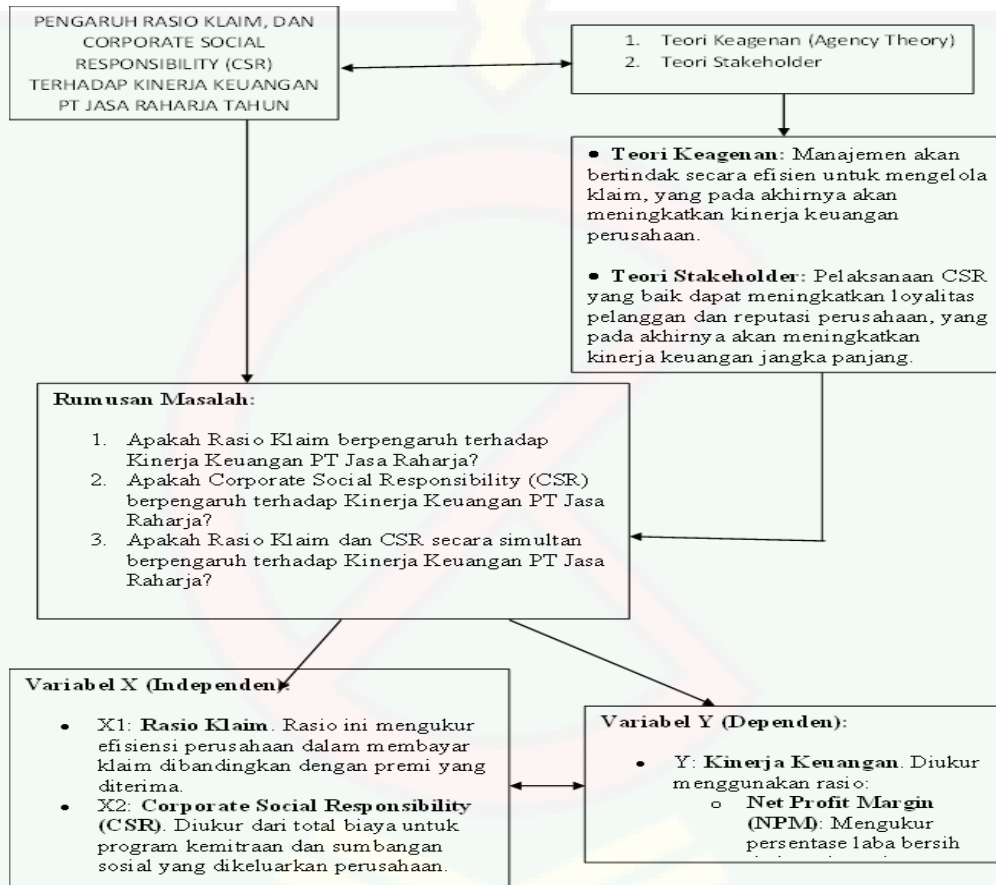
PENGARUH RASIO KLAIM, DAN CORPORATE SOCIAL RESPONSIBILITY (CSR) TERHADAP KINERJA KEUANGAN PT JASA RAHARJA TAHUN

1. Teori Keagenan (Agency Theory)
2. Teori Stakeholder

• **Teori Keagenan**: Manajemen akan bertindak secara efisien untuk mengelola klaim, yang pada akhirnya akan meningkatkan kinerja keuangan perusahaan.

• **Teori Stakeholder**: Pelaksanaan CSR yang baik dapat meningkatkan loyalitas pelanggan dan reputasi perusahaan, yang pada akhirnya akan meningkatkan kinerja keuangan jangka panjang.

**Rumusan Masalah:**

1. Apakah Rasio Klaim berpengaruh terhadap Kinerja Keuangan PT Jasa Raharja?
2. Apakah Corporate Social Responsibility (CSR) berpengaruh terhadap Kinerja Keuangan PT Jasa Raharja?
3. Apakah Rasio Klaim dan CSR secara simultan berpengaruh terhadap Kinerja Keuangan PT Jasa Raharja?

**Variabel X (Independen):**

• X1: **Rasio Klaim**. Rasio ini mengukur efisiensi perusahaan dalam membayar klaim dibandingkan dengan premi yang diterima.
• X2: **Corporate Social Responsibility (CSR)**. Diukur dari total biaya untuk program kemitraan dan sumbangan sosial yang dikeluarkan perusahaan.

**Variabel Y (Dependen):**

• Y: **Kinerja Keuangan**. Diukur menggunakan rasio:
o **Net Profit Margin (NPM)**: Mengukur persentase laba bersih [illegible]